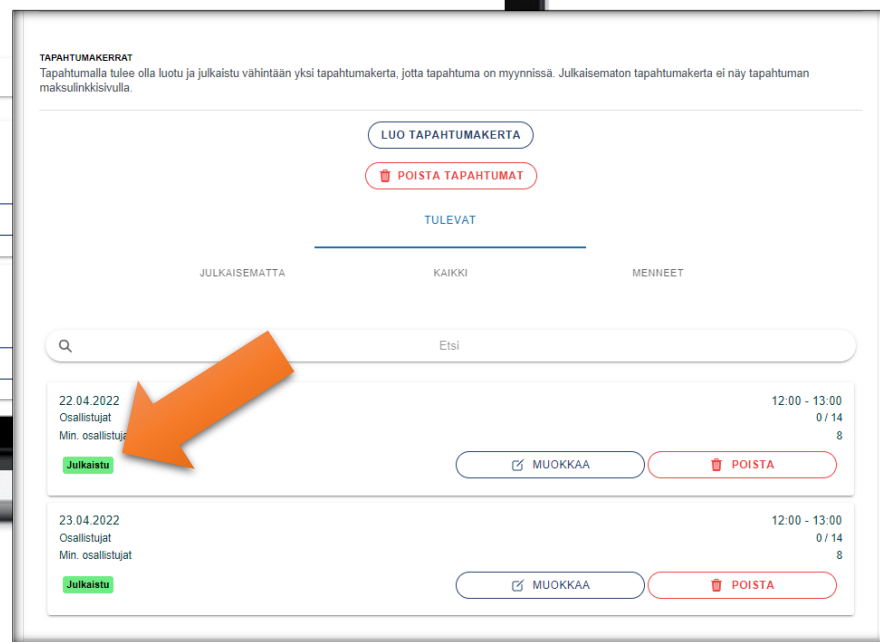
TAPAHTUMAKERRAT
Tapahtumalla tulee olla luotu ja julkaistu vähintään yksi tapahtumakerta, jotta tapahtuma on myynnissä. Julkaisematon tapahtumakerta ei näy tapahtuman maksulinkkisivulla.

LUO TAPAHTUMAKERTA

POISTA TAPAHTUMAT

TULEVAT

JULKAISEMATTA

KAIKKI

MENNEET

Etsi

22.04.2022
Osallistujat
Min. osallistuja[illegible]
Julkaistu

12:00 - 13:00
0 / 14
8

MUOKKAA
POISTA

23.04.2022
Osallistujat
Min. osallistujat
Julkaistu

12:00 - 13:00
0 / 14
8

MUOKKAA
POISTA